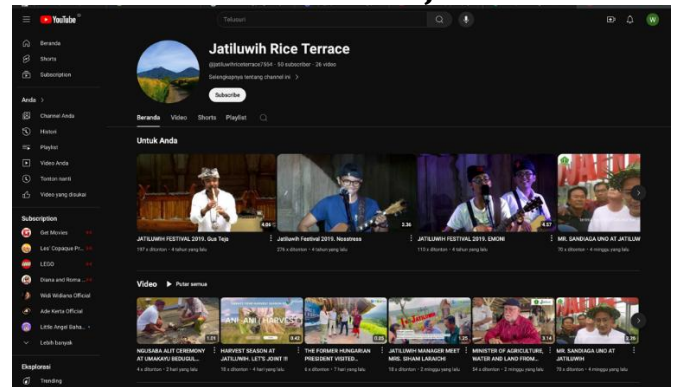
YouTube

Telusuri

W

Beranda
Shorts
Subscription

Anda >
Channel Anda
Histori
Playlist
Video Anda
Tonton nanti
Video yang disukai

Subscription
Get Movies
Les' Copaque Pr...
LEGO
Diana and Roma ...
Widi Widiana Official
Ade Kerta Official
Little Angel Baha...
Lebih banyak

Eksplorasi
Trending

Jatiluwih Rice Terrace
@jatiluwihricetarrace7554 · 50 subscriber · 26 video
Selengkapnya tentang channel ini >
Subscribe

Beranda   Video   Shorts   Playlist

Untuk Anda

JATILUWIH FESTIVAL 2019. Gus Teja
197 x ditonton · 4 tahun yang lalu
4:04

Jatiluwih Festival 2019. Nosstress
276 x ditonton · 4 tahun yang lalu
3:36

JATILUWIH FESTIVAL 2019. EMONI
113 x ditonton · 4 tahun yang lalu
4:57

MR. SANDIAGA UNO AT JATILUW
70 x ditonton · 4 minggu yang lalu

Video   ▶ Putar semua

NGUSABA ALIT CEREMONY AT UMAKAYU BEDUGUL...
4 x ditonton · 2 hari yang lalu
1:29

HARVEST SEASON AT JATILUWIH. LET'S JOINT !!!
15 x ditonton · 4 hari yang lalu
3:42

THE FORMER HUNGARIAN PRESIDENT VISITED...
4 x ditonton · 7 hari yang lalu

JATILUWIH MANAGER MEET MRS. SIHAM LARAICHI
18 x ditonton · 2 minggu yang lalu

MINISTER OF AGRICULTURE, WATER AND LAND FROM...
34 x ditonton · 2 minggu yang lalu
3:14

MR. SANDIAGA UNO AT JATILUWIH
70 x ditonton · 4 minggu yang lalu
3:39